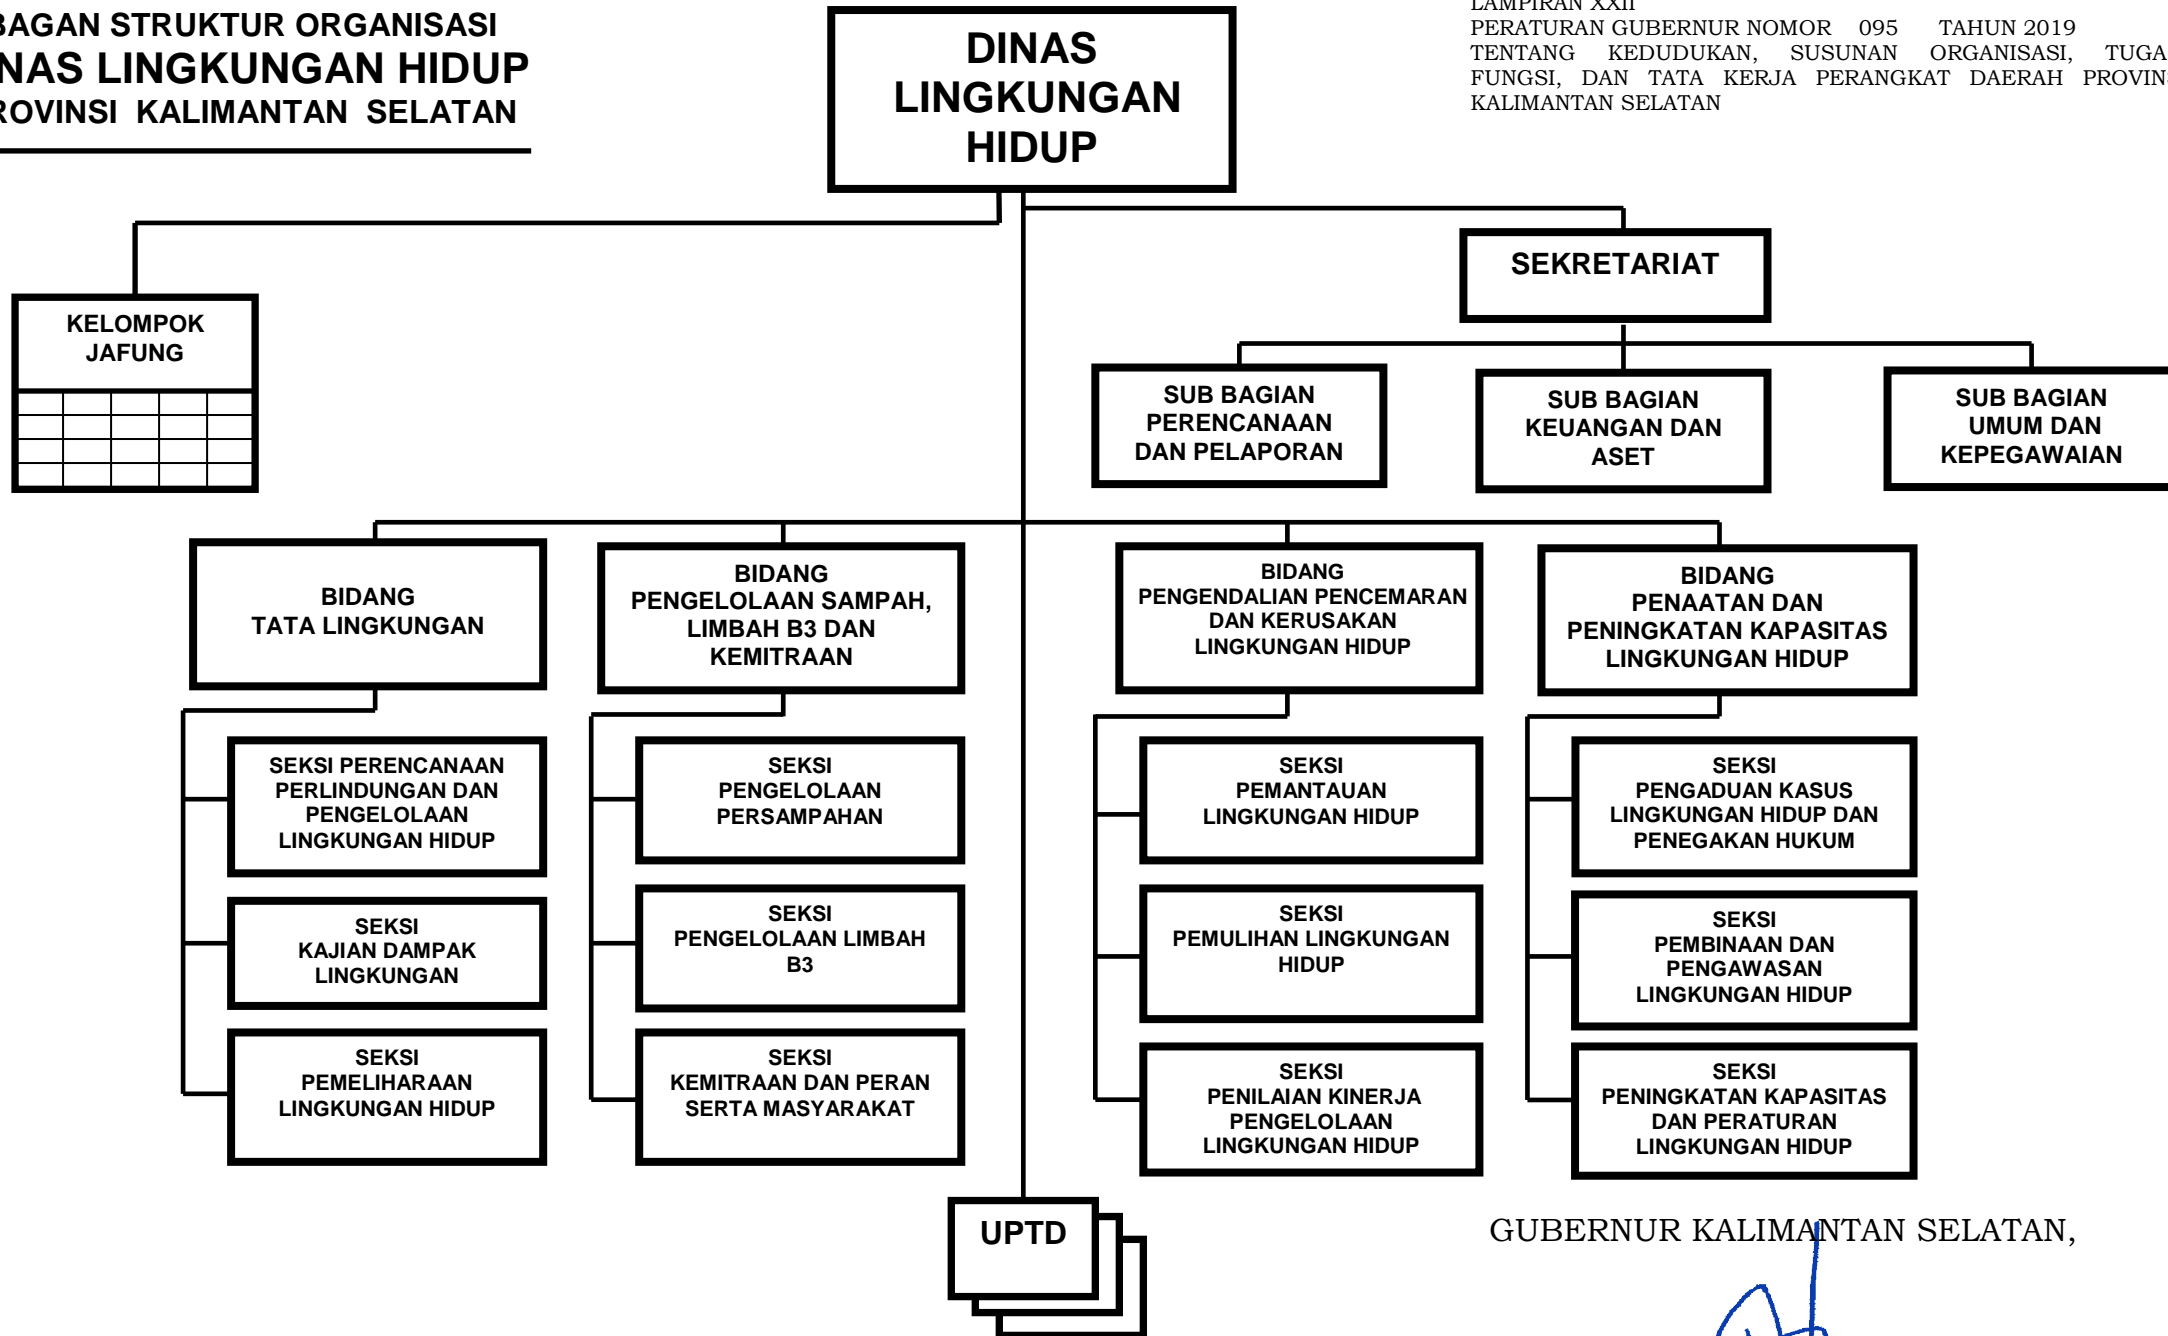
BAGAN STRUKTUR ORGANISASI
NAS LINGKUNGAN HIDUP
ROVINSI KALIMANTAN SELATAN

DINAS LINGKUNGAN HIDUP

LAMPIRAN XXII
PERATURAN GUBERNUR NOMOR 095 TAHUN 2019 TENTANG KEDUDUKAN, SUSUNAN ORGANISASI, TUGA FUNGSI, DAN TATA KERJA PERANGKAT DAERAH PROVIN KALIMANTAN SELATAN

KELOMPOK JAFUNG

SEKRETARIAT

SUB BAGIAN PERENCANAAN DAN PELAPORAN

SUB BAGIAN KEUANGAN DAN ASET

SUB BAGIAN UMUM DAN KEPEGAWAIAN

BIDANG TATA LINGKUNGAN

SEKSI PERENCANAAN PERLINDUNGAN DAN PENGELOLAAN LINGKUNGAN HIDUP

SEKSI KAJIAN DAMPAK LINGKUNGAN

SEKSI PEMELIHARAAN LINGKUNGAN HIDUP

BIDANG PENGELOLAAN SAMPAH, LIMBAH B3 DAN KEMITRAAN

SEKSI PENGELOLAAN PERSAMPAHAN

SEKSI PENGELOLAAN LIMBAH B3

SEKSI KEMITRAAN DAN PERAN SERTA MASYARAKAT

BIDANG PENGENDALIAN PENCEMARAN DAN KERUSAKAN LINGKUNGAN HIDUP

SEKSI PEMANTAUAN LINGKUNGAN HIDUP

SEKSI PEMULIHAN LINGKUNGAN HIDUP

SEKSI PENILAIAN KINERJA PENGELOLAAN LINGKUNGAN HIDUP

BIDANG PENAATAN DAN PENINGKATAN KAPASITAS LINGKUNGAN HIDUP

SEKSI PENGADUAN KASUS LINGKUNGAN HIDUP DAN PENEGAKAN HUKUM

SEKSI PEMBINAAN DAN PENGAWASAN LINGKUNGAN HIDUP

SEKSI PENINGKATAN KAPASITAS DAN PERATURAN LINGKUNGAN HIDUP

UPTD

GUBERNUR KALIMANTAN SELATAN,